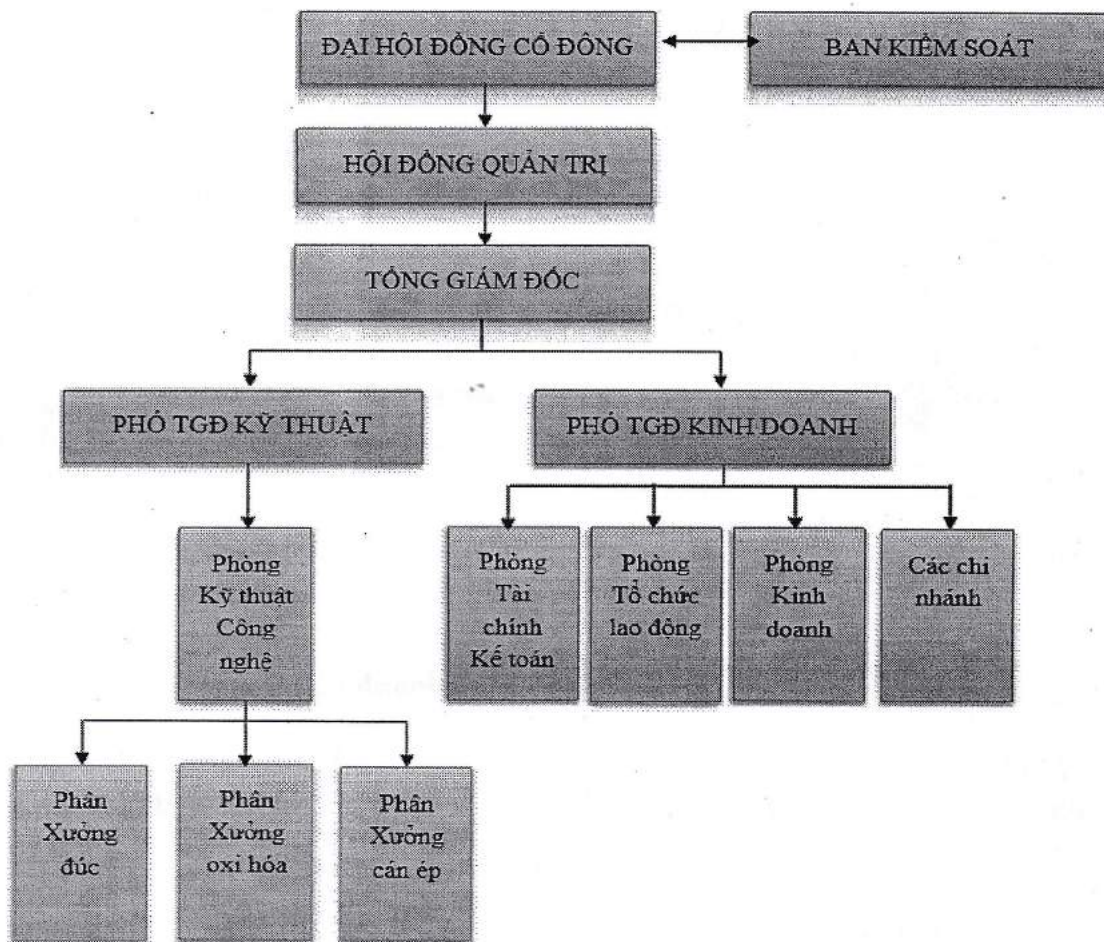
ĐẠI HỘI ĐỒNG CỔ ĐÔNG

BAN KIỂM SOÁT

HỘI ĐỒNG QUẢN TRỊ

TỔNG GIÁM ĐỐC

PHÓ TGĐ KỸ THUẬT

PHÓ TGĐ KINH DOANH

Phòng Kỹ thuật Công nghệ

Phòng Tài chính Kế toán

Phòng Tổ chức lao động

Phòng Kinh doanh

Các chi nhánh

Phân Xưởng đúc

Phân Xưởng oxi hóa

Phân Xưởng cán ép